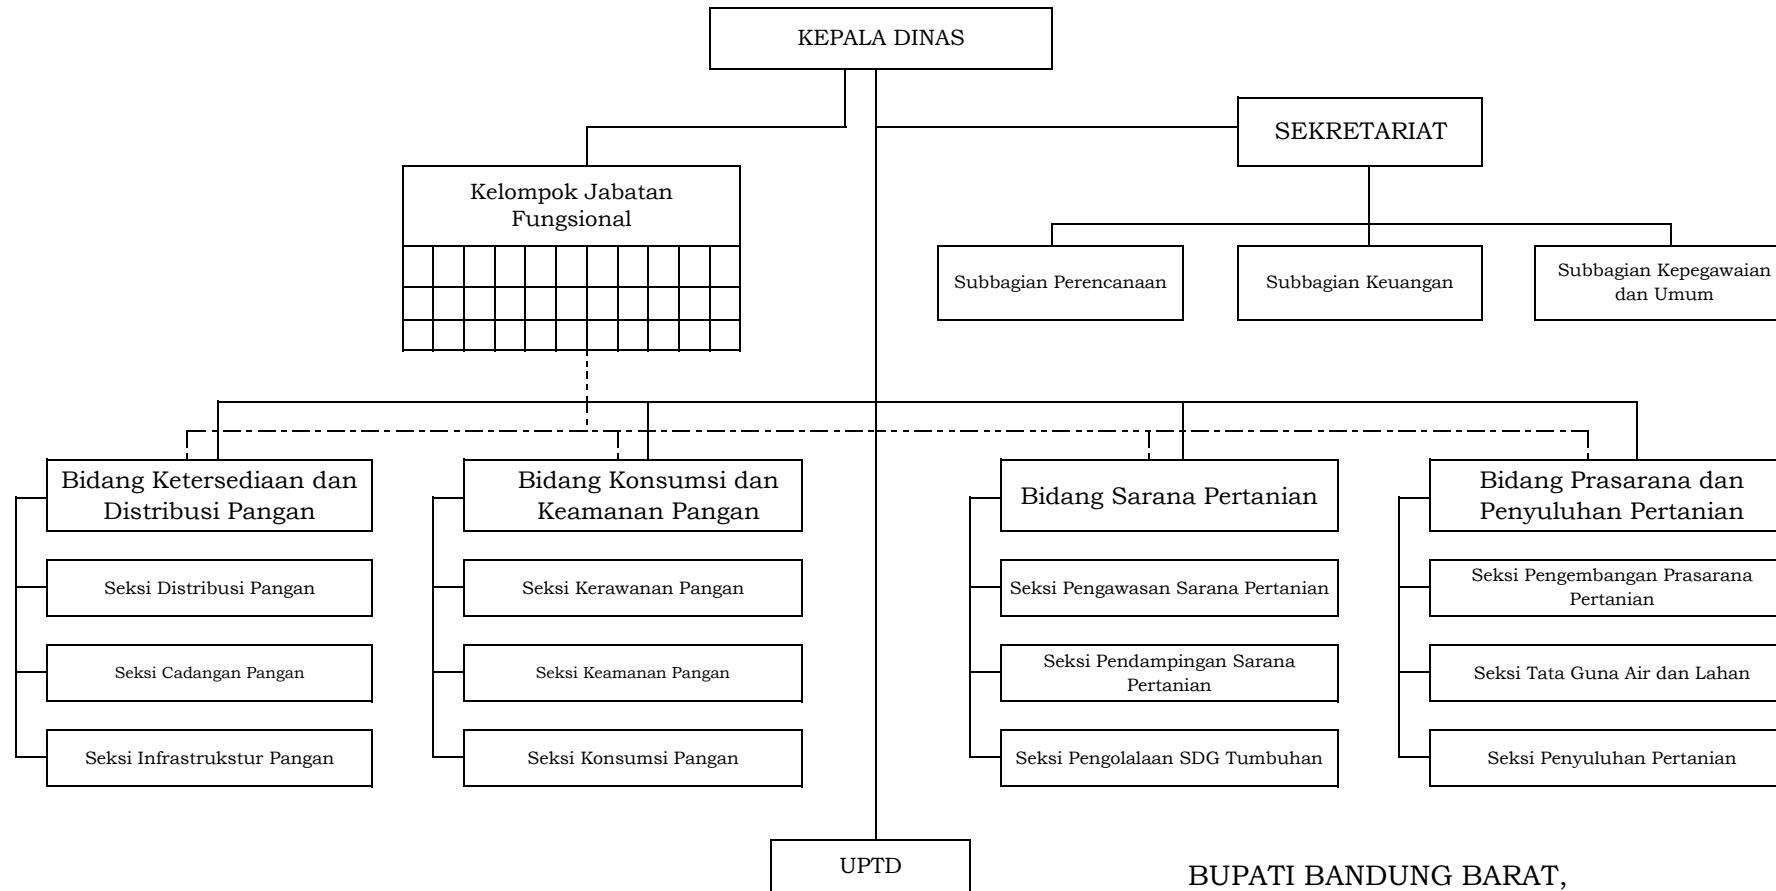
KEPALA DINAS

SEKRETARIAT

Kelompok Jabatan Fungsional

Subbagian Perencanaan

Subbagian Keuangan

Subbagian Kepegawaian dan Umum

Bidang Ketersediaan dan Distribusi Pangan

Seksi Distribusi Pangan

Seksi Cadangan Pangan

Seksi Infrastrukstur Pangan

Bidang Konsumsi dan Keamanan Pangan

Seksi Kerawanan Pangan

Seksi Keamanan Pangan

Seksi Konsumsi Pangan

Bidang Sarana Pertanian

Seksi Pengawasan Sarana Pertanian

Seksi Pendampingan Sarana Pertanian

Seksi Pengolalaan SDG Tumbuhan

Bidang Prasarana dan Penyuluhan Pertanian

Seksi Pengembangan Prasarana Pertanian

Seksi Tata Guna Air dan Lahan

Seksi Penyuluhan Pertanian

UPTD

BUPATI BANDUNG BARAT,